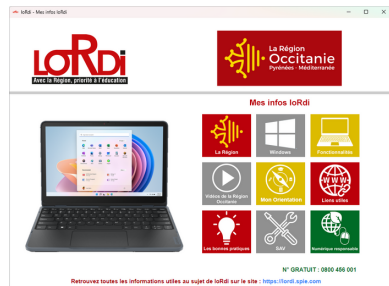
loRdi - Mes infos loRdi

LoRDi
Avec la Région, priorité à l'éducation

La Région Occitanie Pyrénées · Méditerranée

Mes infos loRdi

La Région

Windows

Fonctionnalités

Vidéos de la Région Occitanie

Mon Orientation

Liens utiles

Les bonnes pratiques

SAV

Numérique responsable

N° GRATUIT : 0800 456 001

Retrouvez toutes les informations utiles au sujet de loRdi sur le site : https://lordi.spie.com